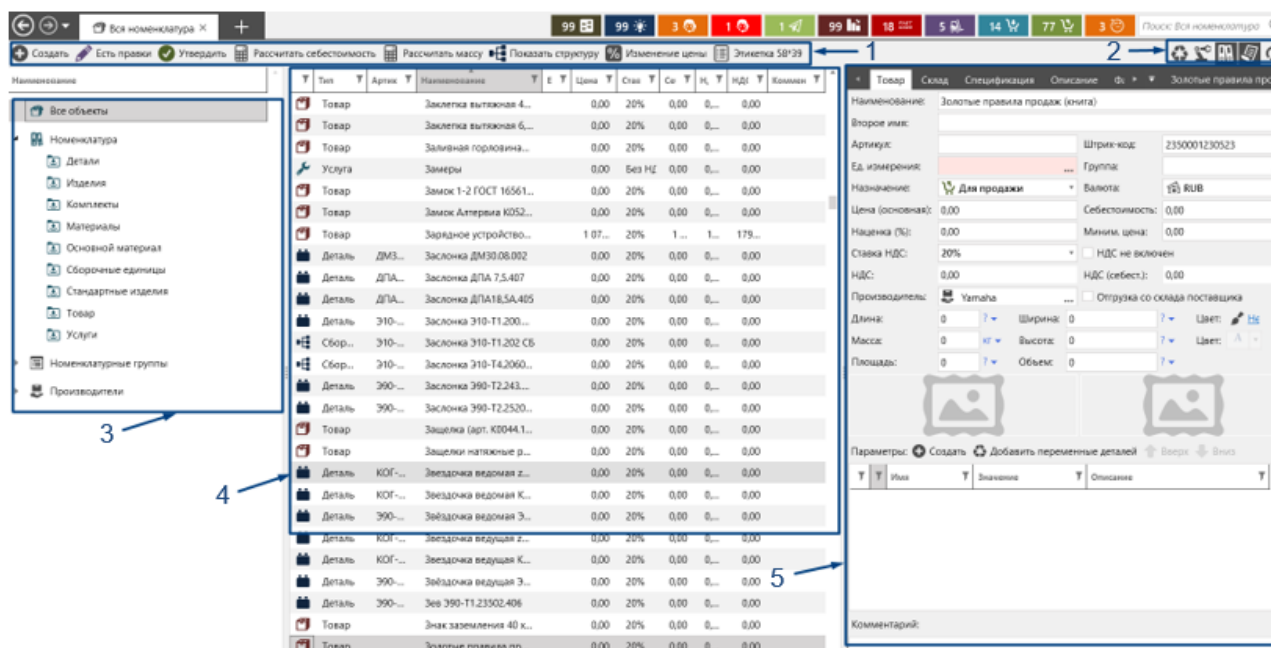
Вся номенклатура ×

99 | 99 | 3 | 1 | 1 | 99 | 18 | 5 | 14 | 77 | 3

Поиск: Вся номенклатура

Создать | Есть правки | Утвердить | Рассчитать себестоимость | Рассчитать массу | Показать структуру | Изменение цены | Этикетка 58*39

1

2

Наименование

Все объекты
Номенклатура
Детали
Изделия
Комплекты
Материалы
Основной материал
Сборочные единицы
Стандартные изделия
Товар
Услуги
Номенклатурные группы
Производители

3

| Тип | Артик | Наименование | Е | Цена | Став | Се | Н | НДС | Коммен |
|---|---|---|---|---|---|---|---|---|---|
| Товар | | Заклепка вытяжная 4... | | 0,00 | 20% | 0,00 | 0,... | 0,00 | |
| Товар | | Заклепка вытяжная 6,... | | 0,00 | 20% | 0,00 | 0,... | 0,00 | |
| Товар | | Заливная горловина... | | 0,00 | 20% | 0,00 | 0,... | 0,00 | |
| Услуга | | Замеры | | 0,00 | Без НД | 0,00 | 0,... | 0,00 | |
| Товар | | Замок 1-2 ГОСТ 16561... | | 0,00 | 20% | 0,00 | 0,... | 0,00 | |
| Товар | | Замок Алтервиа К052... | | 0,00 | 20% | 0,00 | 0,... | 0,00 | |
| Товар | | Зарядное устройство... | | 1 07... | 20% | 1... | 1... | 179... | |
| Деталь | ДМ3... | Заслонка ДМ30.08.002 | | 0,00 | 20% | 0,00 | 0,... | 0,00 | |
| Деталь | ДПА... | Заслонка ДПА 7,5.407 | | 0,00 | 20% | 0,00 | 0,... | 0,00 | |
| Деталь | ДПА... | Заслонка ДПА18,5А.405 | | 0,00 | 20% | 0,00 | 0,... | 0,00 | |
| Деталь | Э10-... | Заслонка Э10-Т1.200... | | 0,00 | 20% | 0,00 | 0,... | 0,00 | |
| Сбор... | Э10-... | Заслонка Э10-Т1.202 СБ | | 0,00 | 20% | 0,00 | 0,... | 0,00 | |
| Сбор... | Э10-... | Заслонка Э10-Т4.2060... | | 0,00 | 20% | 0,00 | 0,... | 0,00 | |
| Деталь | Э90-... | Заслонка Э90-Т2.243... | | 0,00 | 20% | 0,00 | 0,... | 0,00 | |
| Деталь | Э90-... | Заслонка Э90-Т2.2520... | | 0,00 | 20% | 0,00 | 0,... | 0,00 | |
| Товар | | Защелка (арт. К0044.1... | | 0,00 | 20% | 0,00 | 0,... | 0,00 | |
| Товар | | Защелки натяжные р... | | 0,00 | 20% | 0,00 | 0,... | 0,00 | |
| Деталь | КОГ-... | Звездочка ведомая z... | | 0,00 | 20% | 0,00 | 0,... | 0,00 | |
| Деталь | КОГ-... | Звездочка ведомая К... | | 0,00 | 20% | 0,00 | 0,... | 0,00 | |
| Деталь | Э90-... | Звёздочка ведомая Э... | | 0,00 | 20% | 0,00 | 0,... | 0,00 | |
| Деталь | КОГ-... | Звездочка ведущая z... | | 0,00 | 20% | 0,00 | 0,... | 0,00 | |
| Деталь | КОГ-... | Звездочка ведущая К... | | 0,00 | 20% | 0,00 | 0,... | 0,00 | |
| Деталь | Э90-... | Звёздочка ведущая Э... | | 0,00 | 20% | 0,00 | 0,... | 0,00 | |
| Деталь | Э90-... | Зев Э90-Т1.23502.406 | | 0,00 | 20% | 0,00 | 0,... | 0,00 | |
| Товар | | Знак заземления 40 к... | | 0,00 | 20% | 0,00 | 0,... | 0,00 | |
| Товар | | Золотые правила пр... | | | | | | | |

4

Товар | Склад | Спецификация | Описание | Золотые правила про

Наименование: Золотые правила продаж (книга)
Второе имя:
Артикул: | Штрих-код: 2350001230523
Ед. измерения: ... | Группа:
Назначение: Для продажи | Валюта: RUB
Цена (основная): 0,00 | Себестоимость: 0,00
Наценка (%): 0,00 | Миним. цена: 0,00
Ставка НДС: 20% | НДС не включен
НДС: 0,00 | НДС (себест.): 0,00
Производитель: Yamaha ... | Отгрузка со склада поставщика
Длина: 0 ? | Ширина: 0 ? | Цвет: Не
Масса: 0 кг | Высота: 0 ? | Цвет:
Площадь: 0 ? | Объем: 0 ?

Параметры: Создать | Добавить переменные деталей | Вверх | Вниз

Имя | Значение | Описание

5

Комментарий: